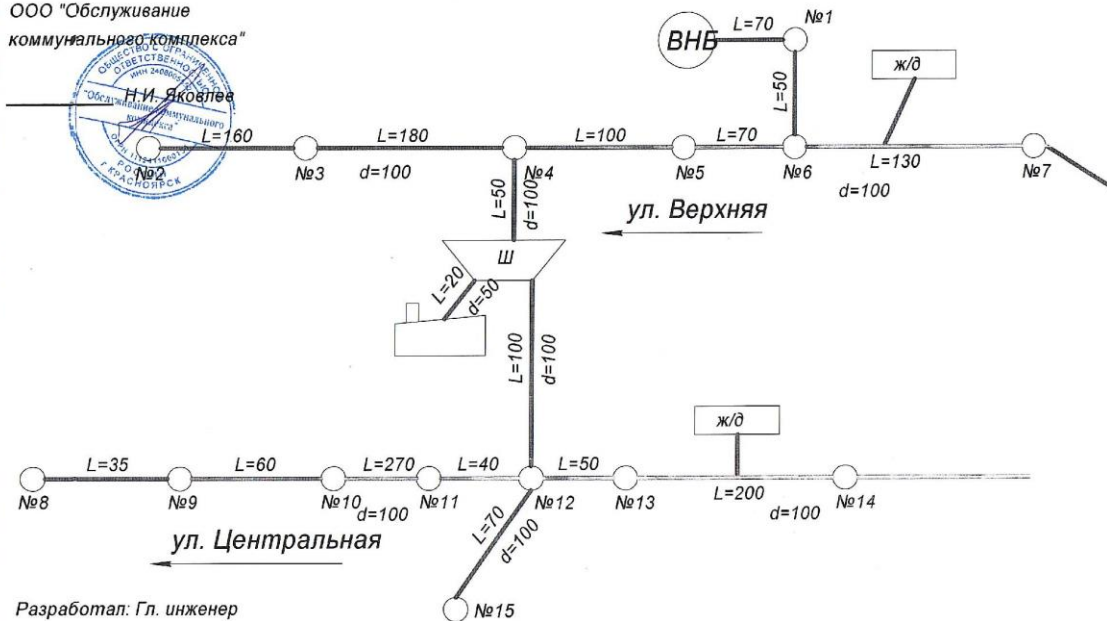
ООО "Обслуживание коммунального комплекса"

Н.И. Яковлев

ОБЩЕСТВО С ОГРАНИЧЕННОЙ ОТВЕТСТВЕННОСТЬЮ "Обслуживание коммунального комплекса" ИНН 2408003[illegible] ОГРН 1112411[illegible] РОССИЯ Г. КРАСНОЯРСК

ВНБ
L=70
№1
L=50
ж/д
L=160
L=180
L=100
L=70
№2
№3
d=100
№4
№5
№6
L=130
d=100
№7
L=50
d=100
ул. Верхняя
Ш
L=20
d=50
L=100
d=100
ж/д
L=35
L=60
L=270
L=40
L=50
L=200
d=100
№8
№9
№10
d=100
№11
№12
№13
№14
L=70
d=100
ул. Центральная
№15
Разработал: Гл. инженер